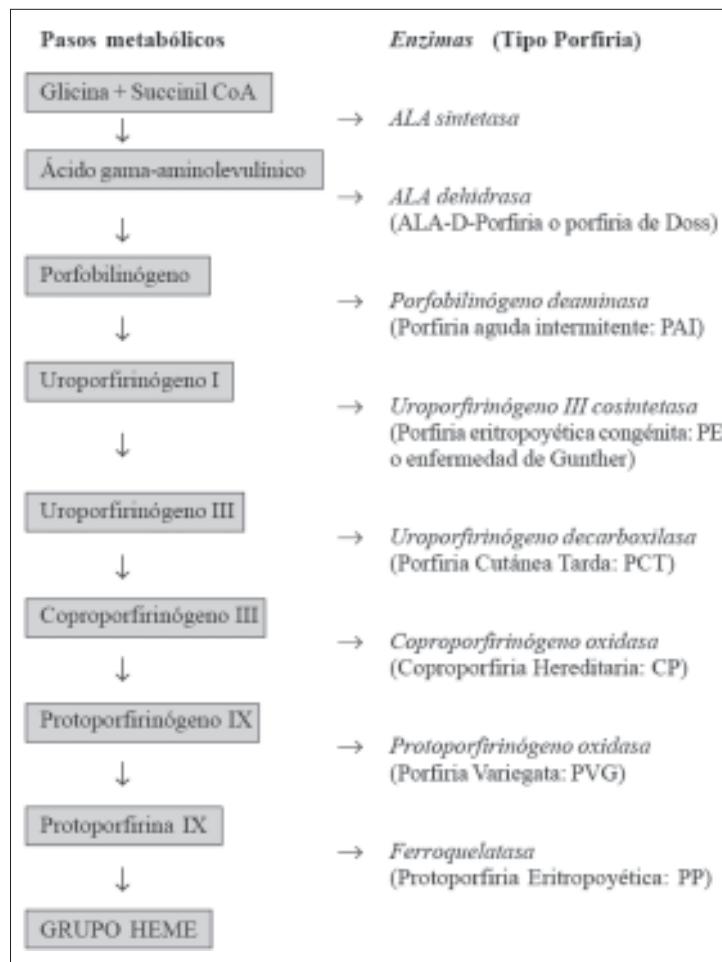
Pasos metabólicos

Enzimas (Tipo Porfiria)

Glicina + Succinil CoA

↓

→ ALA sintetasa

Ácido gama-aminolevulínico

→ ALA dehidrasa
(ALA-D-Porfiria o porfiria de Doss)

↓

Porfobilinógeno

→ Porfobilinógeno deaminasa
(Porfiria aguda intermitente: PAI)

↓

Uroporfirinógeno I

→ Uroporfirinógeno III cosintetasa
(Porfiria eritropoyética congénita: PE
o enfermedad de Gunther)

↓

Uroporfirinógeno III

→ Uroporfirinógeno decarboxilasa
(Porfiria Cutánea Tarda: PCT)

↓

Coproporfirinógeno III

→ Coproporfirinógeno oxidasa
(Coproporfiria Hereditaria: CP)

↓

Protoporfirinógeno IX

→ Protoporfirinógeno oxidasa
(Porfiria Variegata: PVG)

↓

Protoporfirina IX

→ Ferroquelatasa
(Protoporfiria Eritropoyética: PP)

↓

GRUPO HEME